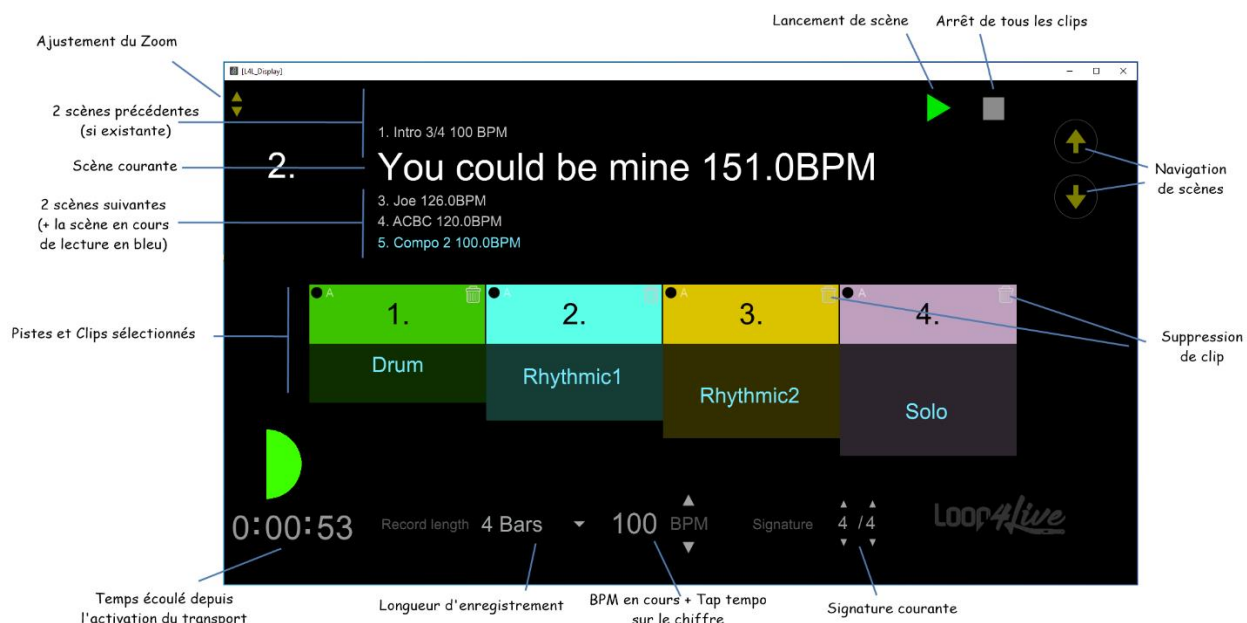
Lancement de scène

Arrêt de tous les clips

Ajustement du Zoom

[L4L_Display]

2 scènes précédentes (si existante)

1. Intro 3/4 100 BPM

Scène courante

2.

You could be mine 151.0BPM

2 scènes suivantes (+ la scène en cours de lecture en bleu)

3. Joe 126.0BPM

4. ACBC 120.0BPM

5. Compo 2 100.0BPM

Navigation de scènes

Pistes et Clips sélectionnés

A

1.

Drum

A

2.

Rhythmic1

A

3.

Rhythmic2

A

4.

Solo

Suppression de clip

0:00:53

Record length

4 Bars

100

BPM

Signature

4 /4

Loop4Live

Temps écoulé depuis l'activation du transport

Longueur d'enregistrement

BPM en cours + Tap tempo sur le chiffre

Signature courante